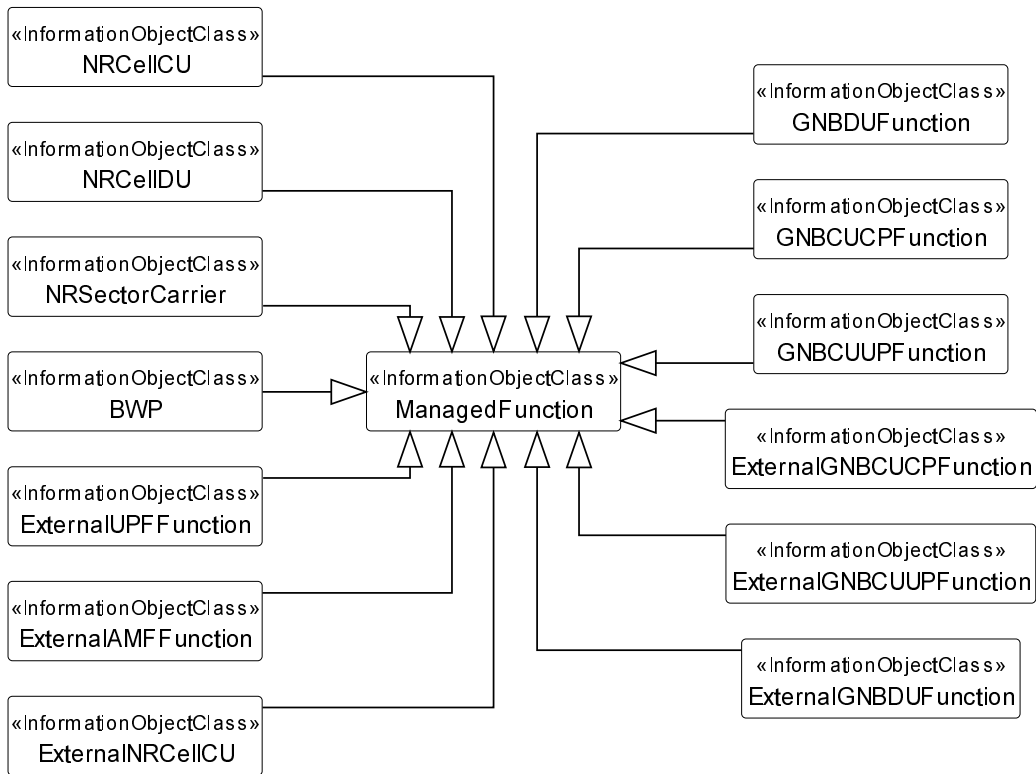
«InformationObjectClass»
NRCellCU

«InformationObjectClass»
NRCellDU

«InformationObjectClass»
NRSectorCarrier

«InformationObjectClass»
BWP

«InformationObjectClass»
ExternalUPFFunction

«InformationObjectClass»
ExternalAMFFunction

«InformationObjectClass»
ExternalNRCellCU

«InformationObjectClass»
ManagedFunction

«InformationObjectClass»
GNBDUFunction

«InformationObjectClass»
GNBCUCPFunction

«InformationObjectClass»
GNBCUUPFunction

«InformationObjectClass»
ExternalGNBCUCPFunction

«InformationObjectClass»
ExternalGNBCUUPFunction

«InformationObjectClass»
ExternalGNBDUFunction